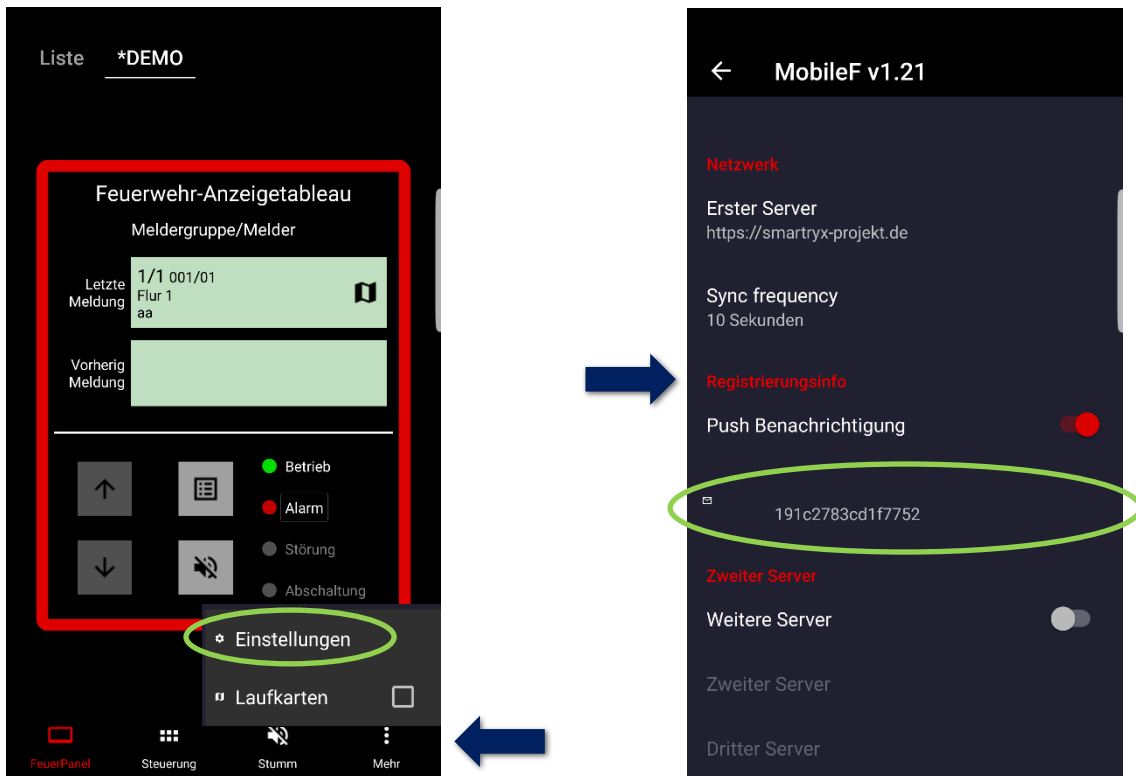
Liste *DEMO

Feuerwehr-Anzeigetableau

Meldergruppe/Melder

Letzte Meldung
1/1 001/01
Flur 1
aa

Vorherig Meldung

Betrieb
Alarm
Störung
Abschaltung

Einstellungen
Laufkarten

FeuerPanel Steuerung Stumm Mehr

MobileF v1.21

Netzwerk

Erster Server
https://smartryx-projekt.de

Sync frequency
10 Sekunden

Registrierungsinfo

Push Benachrichtigung

191c2783cd1f7752

Zweiter Server

Weitere Server

Zweiter Server

Dritter Server